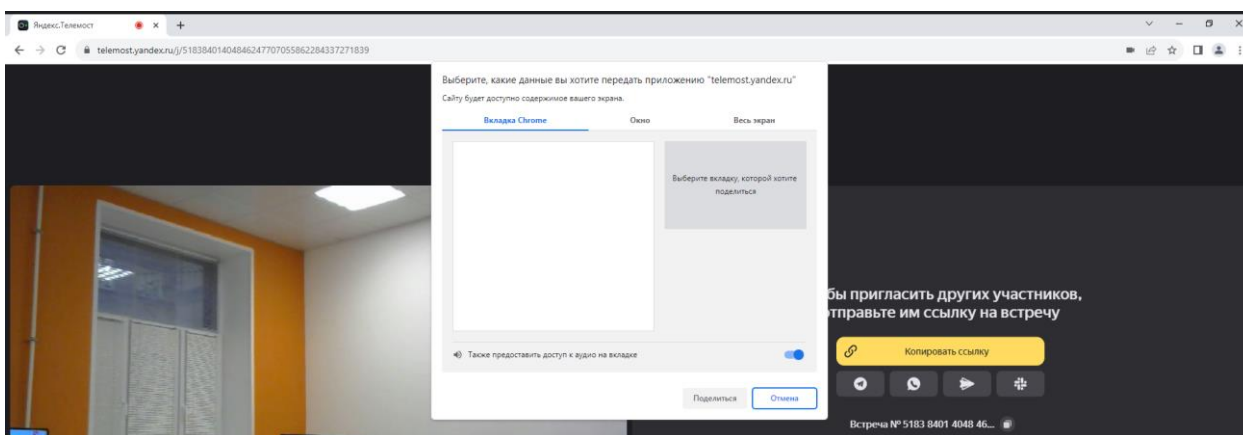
Яндекс.Телемост

telemost.yandex.ru/j/51838401404846247707055862284337271839

Выберите, какие данные вы хотите передать приложению "telemost.yandex.ru"

Сайту будет доступно содержимое вашего экрана.

Вкладка Chrome

Окно

Весь экран

Выберите вкладку, которой хотите поделиться

Также предоставить доступ к аудио на вкладке

Поделиться

Отмена

бы пригласить других участников, отправьте им ссылку на встречу

Копировать ссылку

Встреча № 5183 8401 4048 46...